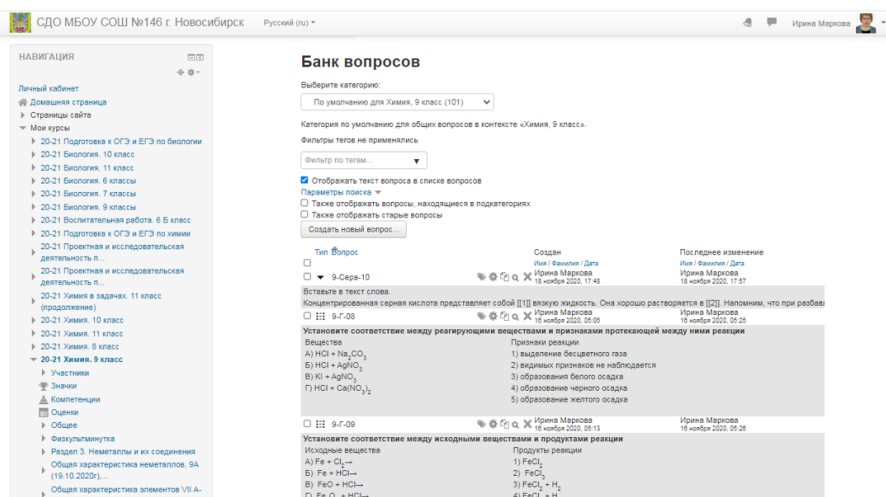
СДО МБОУ СОШ №146 г. Новосибирск Русский (ru) Ирина Маркова

НАВИГАЦИЯ

Личный кабинет
Домашняя страница
Страницы сайта
Мои курсы
20-21 Подготовка к ОГЭ и ЕГЭ по биологии
20-21 Биология. 10 класс
20-21 Биология. 11 класс
20-21 Биология. 6 классы
20-21 Биология. 7 классы
20-21 Биология. 9 классы
20-21 Воспитательная работа. 6 Б класс
20-21 Подготовка к ОГЭ и ЕГЭ по химии
20-21 Проектная и исследовательская деятельность п...
20-21 Проектная и исследовательская деятельность п...
20-21 Химия в задачах. 11 класс (продолжение)
20-21 Химия. 10 класс
20-21 Химия. 11 класс
20-21 Химия. 8 класс
20-21 Химия. 9 класс
Участники
Значки
Компетенции
Оценки
Общее
Физкультминутка
Раздел 3. Неметаллы и их соединения
Общая характеристика неметаллов, 9А (19.10.2020г)...
Общая характеристика элементов VII A-

Банк вопросов

Выберите категорию:
По умолчанию для Химия. 9 класс (101)

Категория по умолчанию для общих вопросов в контексте «Химия. 9 класс».

Фильтры тегов не применялись

Фильтр по тегам...

Отображать текст вопроса в списке вопросов
Параметры поиска
Также отображать вопросы, находящиеся в подкатегориях
Также отображать старые вопросы
Создать новый вопрос...

| Тип | Вопрос | Создан Имя / Фамилия / Дата | Последнее изменение Имя / Фамилия / Дата |
|---|---|---|---|
| | 9-Сера-10 | Ирина Маркова 16 ноября 2020, 17:48 | Ирина Маркова 16 ноября 2020, 17:57 |

Вставьте в текст слова.
Концентрированная серная кислота представляет собой [[1]] вязкую жидкость. Она хорошо растворяется в [[2]]. Напомним, что при разбав

| Тип | Вопрос | Создан | Последнее изменение |
|---|---|---|---|
| | 9-Г-08 | Ирина Маркова 16 ноября 2020, 05:05 | Ирина Маркова 16 ноября 2020, 05:25 |

Установите соответствие между реагирующими веществами и признаками протекающей между ними реакции
Вещества
А) HCl + $Na_2CO_3$
Б) HCl + $AgNO_3$
В) KI + $AgNO_3$
Г) HCl + $Ca(NO_3)_2$
Признаки реакции
1) выделение бесцветного газа
2) видимых признаков не наблюдается
3) образования белого осадка
4) образование черного осадка
5) образование желтого осадка

| Тип | Вопрос | Создан | Последнее изменение |
|---|---|---|---|
| | 9-Г-09 | Ирина Маркова 16 ноября 2020, 05:13 | Ирина Маркова 16 ноября 2020, 05:26 |

Установите соответствие между исходными веществами и продуктами реакции
Исходные вещества
А) Fe + $Cl_2$→
Б) Fe + HCl→
В) FeO + HCl→
Г) $Fe_2O_3$ + HCl→
Продукты реакции
1) $FeCl_3$
2) $FeCl_2$
3) $FeCl_2 + H_2$
4) $FeCl_3 + H_2$